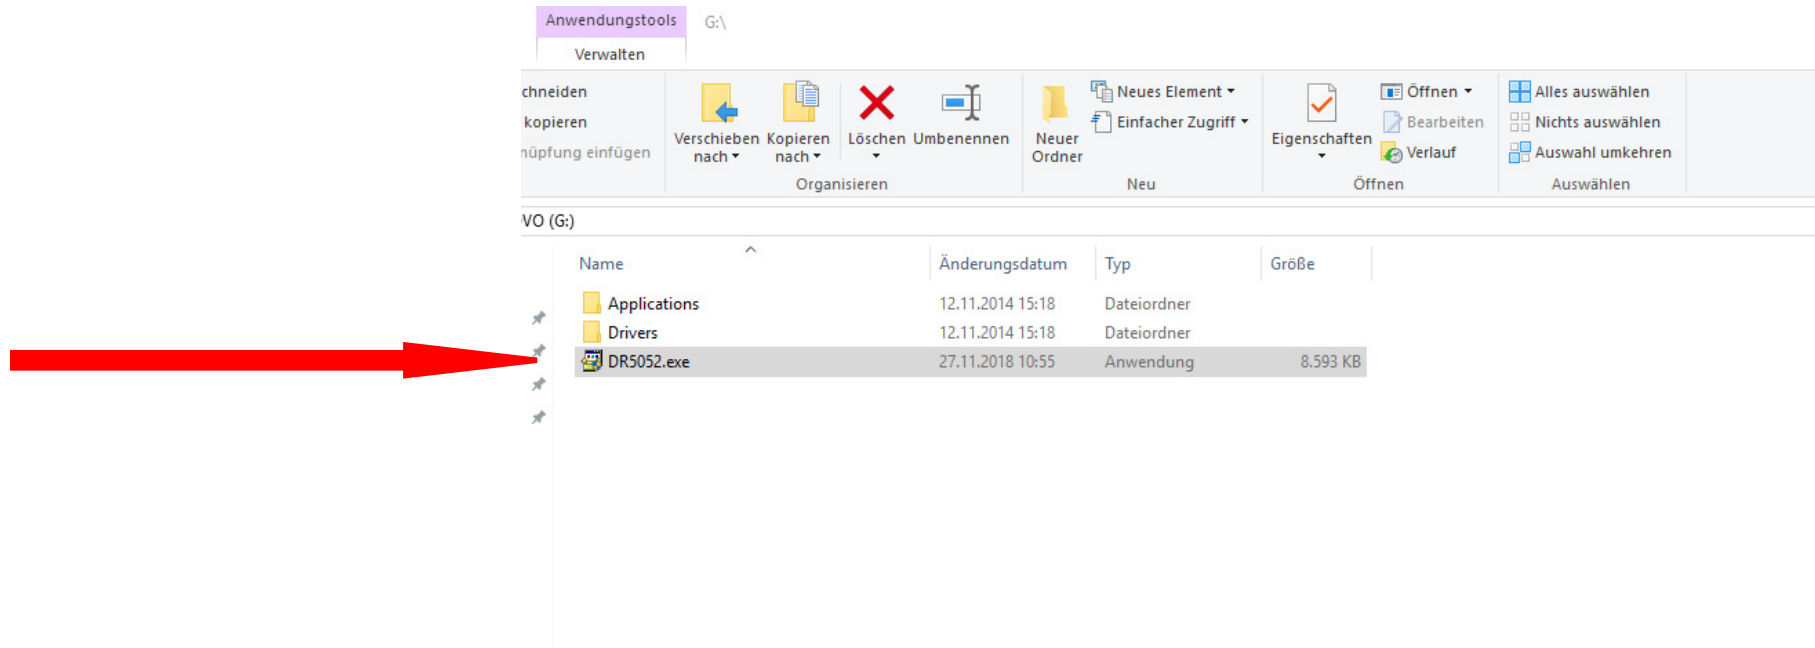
Anwendungstools G:\

Verwalten

chneiden
kopieren
nüpfung einfügen

Verschieben nach
Kopieren nach
Löschen
Umbenennen
Organisieren

Neuer Ordner
Neues Element
Einfacher Zugriff
Neu

Eigenschaften
Öffnen
Bearbeiten
Verlauf
Öffnen

Alles auswählen
Nichts auswählen
Auswahl umkehren
Auswählen

VO (G:)

| Name | Änderungsdatum | Typ | Größe |
|---|---|---|---|
| Applications | 12.11.2014 15:18 | Dateiordner | |
| Drivers | 12.11.2014 15:18 | Dateiordner | |
| DR5052.exe | 27.11.2018 10:55 | Anwendung | 8.593 KB |